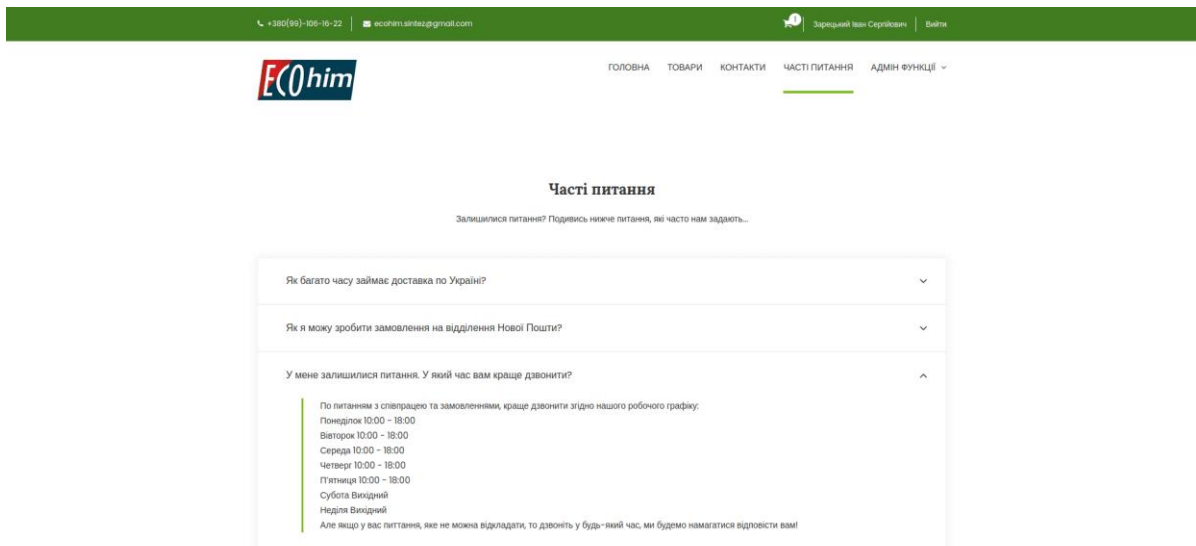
+380(99)-106-16-22 | ecohim.sintez@gmail.com

0 Зарецький Іван Сергійович | Вийти

EC0him

ГОЛОВНА ТОВАРИ КОНТАКТИ ЧАСТІ ПИТАННЯ АДМІН ФУНКЦІЇ

Часті питання

Залишилися питання? Подивись нижче питання, які часто нам задають...

Як багато часу займає доставка по Україні?

Як я можу зробити замовлення на відділення Нової Пошти?

У мене залишилися питання. У який час вам краще дзвонити?

По питанням з співпрацею та замовленнями, краще дзвонити згідно нашого робочого графіку:
Понеділок 10:00 - 18:00
Вівторок 10:00 - 18:00
Середа 10:00 - 18:00
Четверг 10:00 - 18:00
П'ятниця 10:00 - 18:00
Субота Вихідний
Неділя Вихідний
Але якщо у вас питтання, яке не можна відкладати, то дзвоніть у будь-який час, ми будемо намагатися відповісти вам!